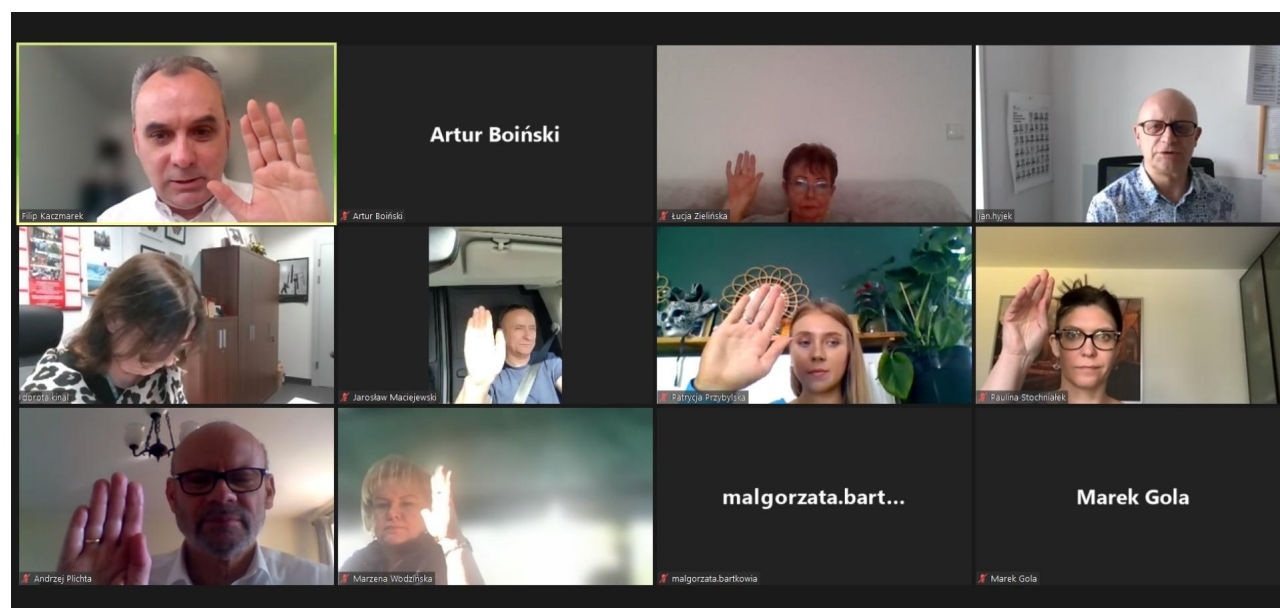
Filip Kaczmarek

Artur Boiński
Artur Boiński

Łucja Zielińska

jan.hyjek

dorota.kinal

Jarosław Maciejewski

Patrycja Przybylska

Paulina Stochniałek

Andrzej Plichta

Marzena Wodzińska

malgorzata.bart...
malgorzata.bartkowia

Marek Gola
Marek Gola